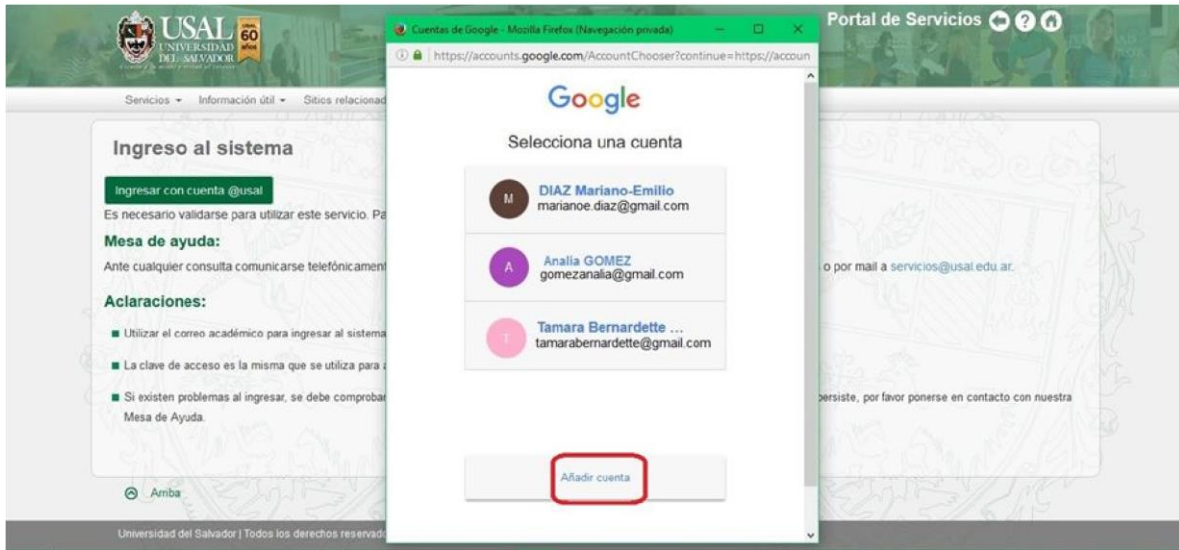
USAL UNIVERSIDAD DEL SALVADOR 60 años

Portal de Servicios

Servicios ▾ Información útil ▾ Sitios relacionad

Ingreso al sistema

Ingresar con cuenta @usal

Es necesario validarse para utilizar este servicio. Pa

Mesa de ayuda:

Ante cualquier consulta comunicarse telefónicament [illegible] o por mail a servicios@usal.edu.ar.

Aclaraciones:

Utilizar el correo académico para ingresar al sistema

La clave de acceso es la misma que se utiliza para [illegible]

Si existen problemas al ingresar, se debe comprobar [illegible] persiste, por favor ponerse en contacto con nuestra Mesa de Ayuda.

Arriba

Universidad del Salvador | Todos los derechos reservad

Cuentas de Google - Mozilla Firefox (Navegación privada)

https://accounts.google.com/AccountChooser?continue=https://accoun

Google

Selecciona una cuenta

M DIAZ Mariano-Emilio marianoe.diaz@gmail.com

A Analia GOMEZ gomezanalia@gmail.com

T Tamara Bernardette ... tamarabernardette@gmail.com

Añadir cuenta